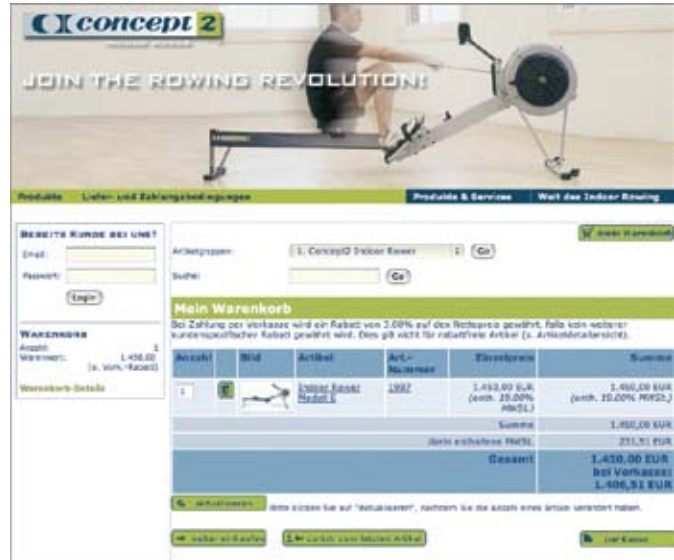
concept 2
indoor rower

JOIN THE ROWING REVOLUTION!

Produkte | Liefer- und Zahlungsbedingungen | Produkte & Services | Welt des Indoor Rowing

BEREITS KUNDE BEI UNS?
Email:
Passwort:
Login

WARENKORB
Anzahl: 1
Warenwert: 1.450,00 (o. Vork.-Rabatt)
Warenkorb-Details

Mein Warenkorb

Artikelgruppen: 1. Concept2 Indoor Rower Go
Suche: Go

Mein Warenkorb
Bei Zahlung per Vorkasse wird ein Rabatt von 3.00% auf den Rohpreis gewährt, falls kein weiterer kundenspezifischer Rabatt gewährt wird. Dies gilt nicht für rabattfreie Artikel (s. Artikeldetailansicht).

| Anzahl | | Bild | Artikel | Art.-Nummer | Einzelpreis | Summe |
|---|---|---|---|---|---|---|
| 1 | | | Indoor Rower Modell E | 1997 | 1.450,00 EUR (enth. 19.00% MWSt.) | 1.450,00 EUR (enth. 19.00% MWSt.) |
| | | | | | Summe | 1.450,00 EUR |
| | | | | | darin enthaltene MwSt. | 231,51 EUR |
| | | | | | Gesamt | 1.450,00 EUR bei Vorkasse: 1.406,51 EUR |

aktualisieren Bitte klicken Sie auf "aktualisieren", nachdem Sie die Anzahl eines Artikels verändert haben.

weiter einkaufen | zurück zum letzten Artikel | zur Kasse